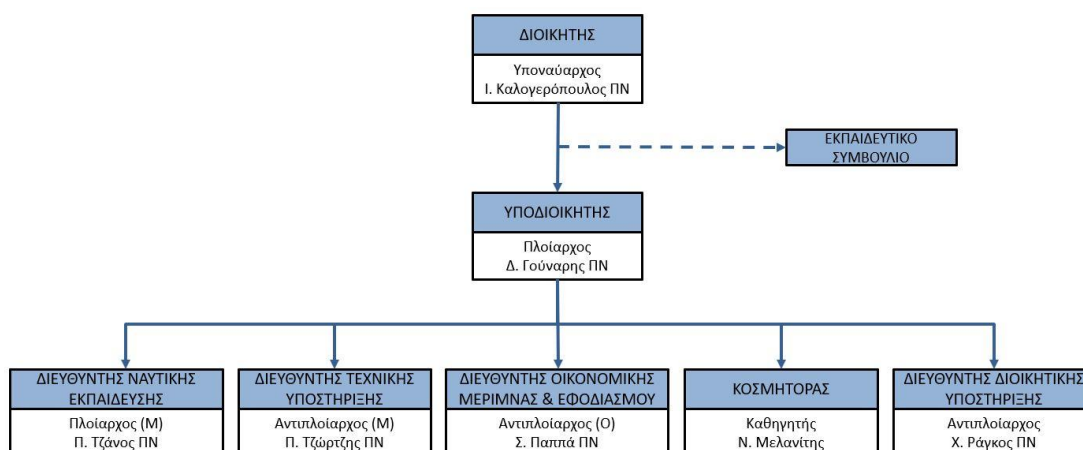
ΔΙΟΙΚΗΤΗΣ

Υποναύαρχος
Ι. Καλογερόπουλος ΠΝ

ΕΚΠΑΙΔΕΥΤΙΚΟ ΣΥΜΒΟΥΛΙΟ

ΥΠΟΔΙΟΙΚΗΤΗΣ

Πλοίαρχος
Δ. Γούναρης ΠΝ

ΔΙΕΥΘΥΝΤΗΣ ΝΑΥΤΙΚΗΣ ΕΚΠΑΙΔΕΥΣΗΣ

Πλοίαρχος (Μ)
Π. Τζάνος ΠΝ

ΔΙΕΥΘΥΝΤΗΣ ΤΕΧΝΙΚΗΣ ΥΠΟΣΤΗΡΙΞΗΣ

Αντιπλοίαρχος (Μ)
Π. Τζώρτζης ΠΝ

ΔΙΕΥΘΥΝΤΗΣ ΟΙΚΟΝΟΜΙΚΗΣ ΜΕΡΙΜΝΑΣ & ΕΦΟΔΙΑΣΜΟΥ

Αντιπλοίαρχος (Ο)
Σ. Παππά ΠΝ

ΚΟΣΜΗΤΟΡΑΣ

Καθηγητής
Ν. Μελανίτης

ΔΙΕΥΘΥΝΤΗΣ ΔΙΟΙΚΗΤΙΚΗΣ ΥΠΟΣΤΗΡΙΞΗΣ

Αντιπλοίαρχος
Χ. Ράγκος ΠΝ